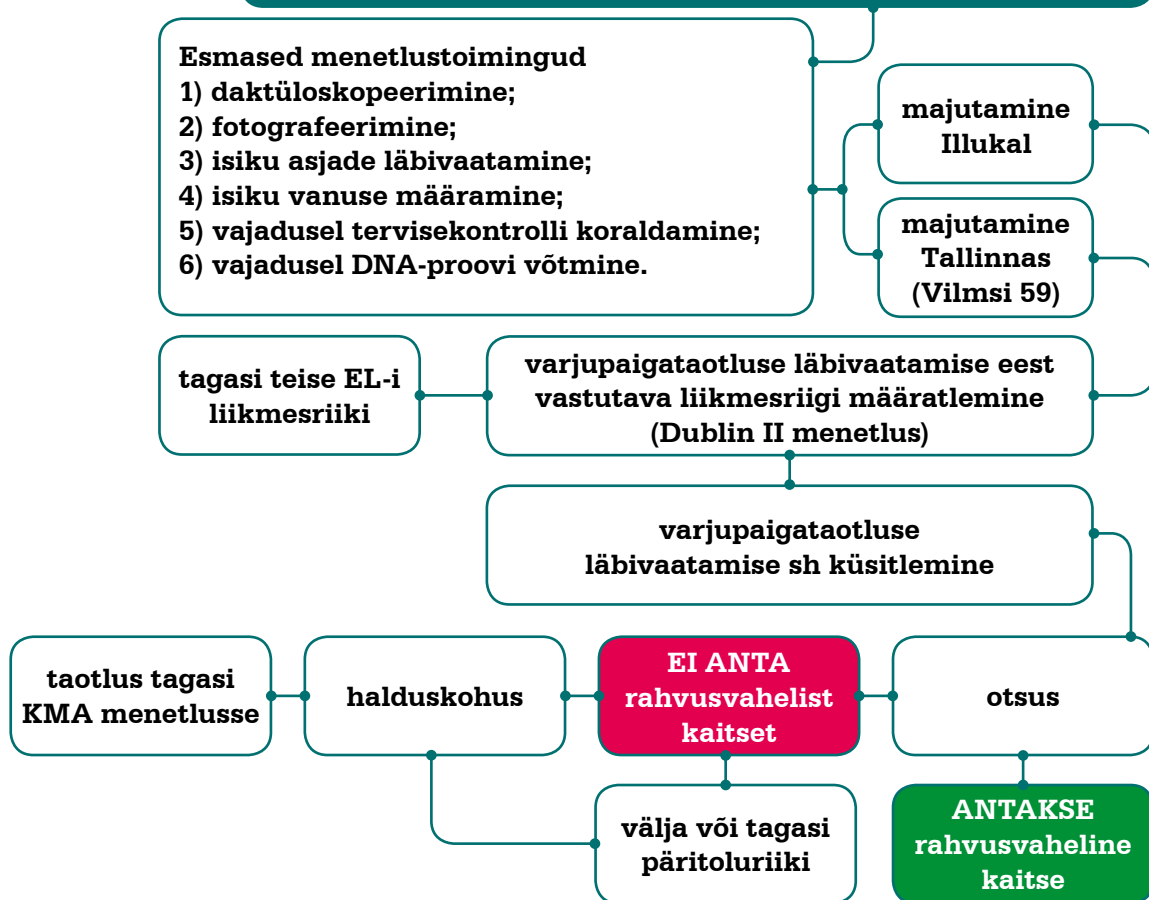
Esmased menetlustoimingud
1) daktüloskopeerimine;
2) fotografeerimine;
3) isiku asjade läbivaatamine;
4) isiku vanuse määramine;
5) vajadusel tervisekontrolli koraldamine;
6) vajadusel DNA-proovi võtmine.

majutamine Illukal

majutamine Tallinnas (Vilmsi 59)

tagasi teise EL-i liikmesriiki

varjupaigataotluse läbivaatamise eest vastutava liikmesriigi määratlemine (Dublin II menetlus)

varjupaigataotluse läbivaatamise sh küsitlemine

taotlus tagasi KMA menetlusse

halduskohus

EI ANTA rahvusvahelist kaitset

otsus

välja või tagasi päritoluriiki

ANTAKSE rahvusvaheline kaitse